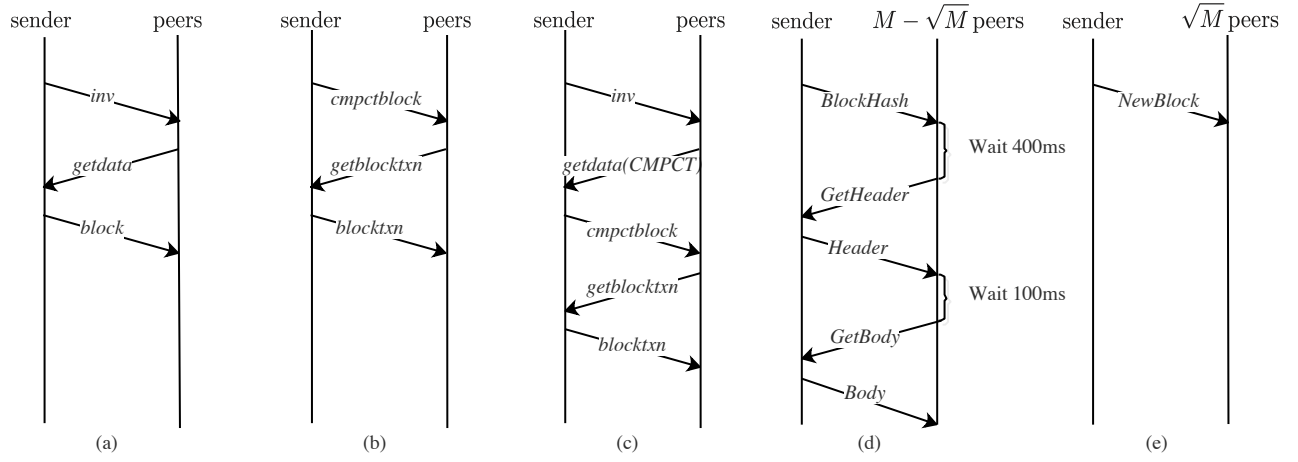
sender peers

inv

getdata

block

(a)

sender peers

cmpctblock

getblocktxn

blocktxn

(b)

sender peers

inv

getdata(CMPCT)

cmpctblock

getblocktxn

blocktxn

(c)

sender $M-\sqrt{M}$ peers

BlockHash

Wait 400ms

GetHeader

Header

Wait 100ms

GetBody

Body

(d)

sender $\sqrt{M}$ peers

NewBlock

(e)